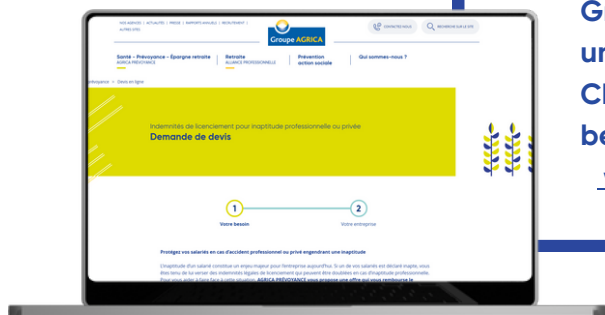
VOS AGENCES | ACTUALITÉS | PRESSE | RAPPORTS ANNUELS | RECRUTEMENT | AUTRES SITES

Groupe AGRICA

CONTACTEZ-NOUS

RECHERCHE SUR LE SITE

Santé - Prévoyance - Épargne retraite
AGRICA PRÉVOYANCE

Retraite
ALLIANCE PROFESSIONNELLE

Prévention action sociale

Qui sommes-nous ?

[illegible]révoyance > Devis en ligne

Indemnités de licenciement pour inaptitude professionnelle ou privée

Demande de devis

1
Votre besoin

2
Votre entreprise

Protégez vos salariés en cas d'accident professionnel ou privé engendrant une inaptitude

L'inaptitude d'un salarié constitue un enjeu majeur pour l'entreprise aujourd'hui. Si un de vos salariés est déclaré inapte, vous êtes tenu de lui verser des indemnités légales de licenciement qui peuvent être doublées en cas d'inaptitude professionnelle. Pour vous aider à faire face à cette situation, AGRICA PRÉVOYANCE vous propose une offre qui vous rembourse le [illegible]

Gr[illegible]
un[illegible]
Cl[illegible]
be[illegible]